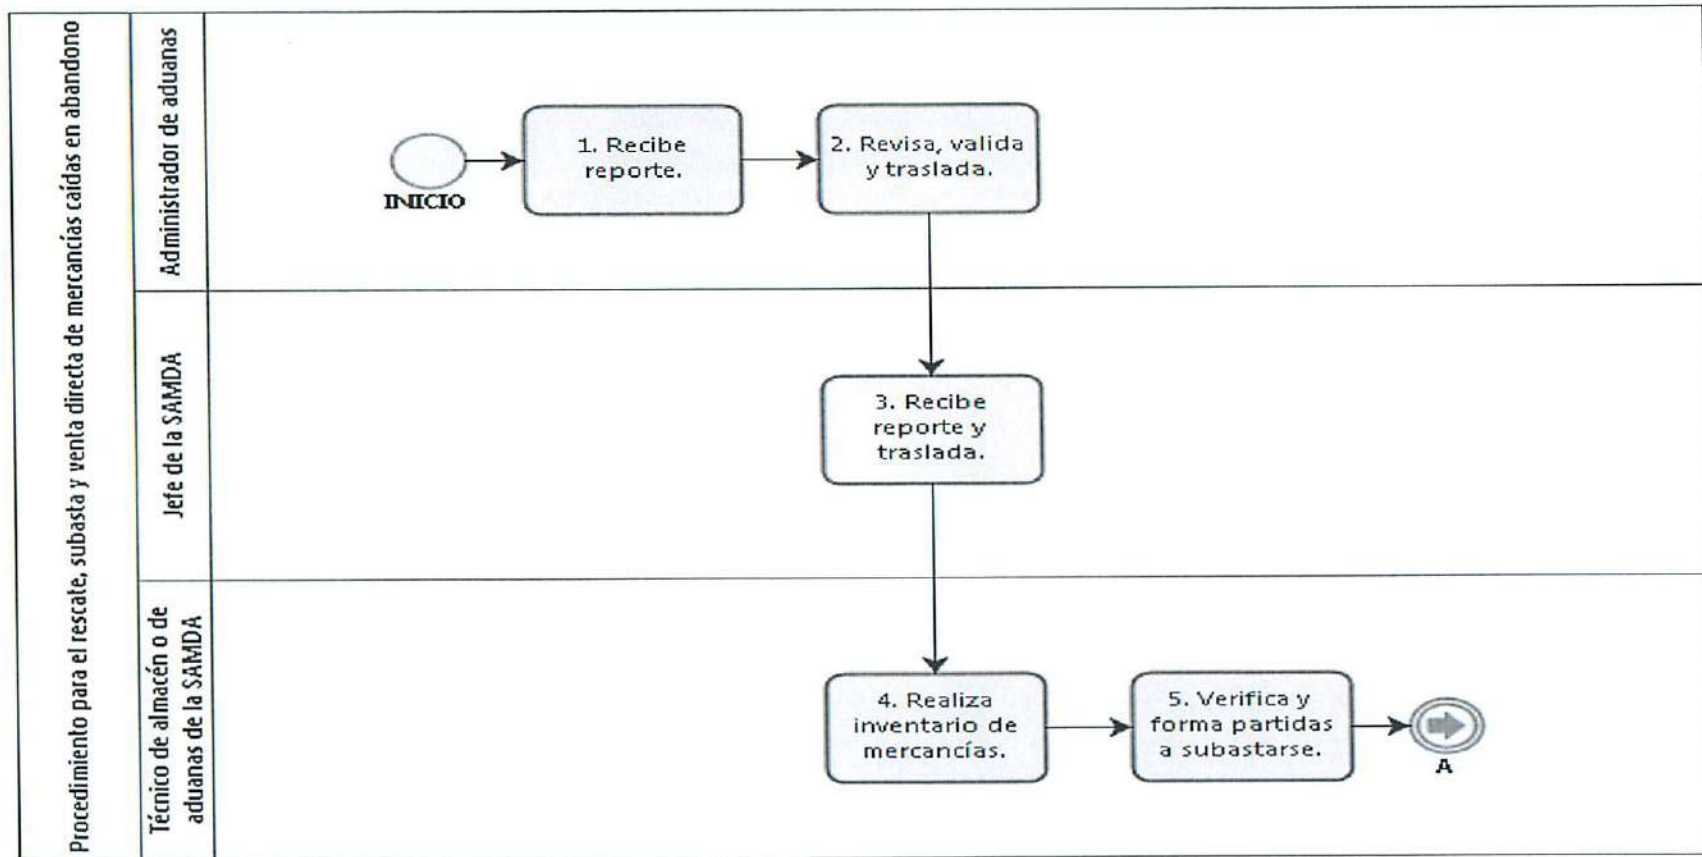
Procedimiento para el rescate, subasta y venta directa de mercancías caídas en abandono

Administrador de aduanas

INICIO

1. Recibe reporte.

2. Revisa, valida y traslada.

Jefe de la SAMDA

3. Recibe reporte y traslada.

Técnico de almacén o de aduanas de la SAMDA

4. Realiza inventario de mercancías.

5. Verifica y forma partidas a subastarse.

A